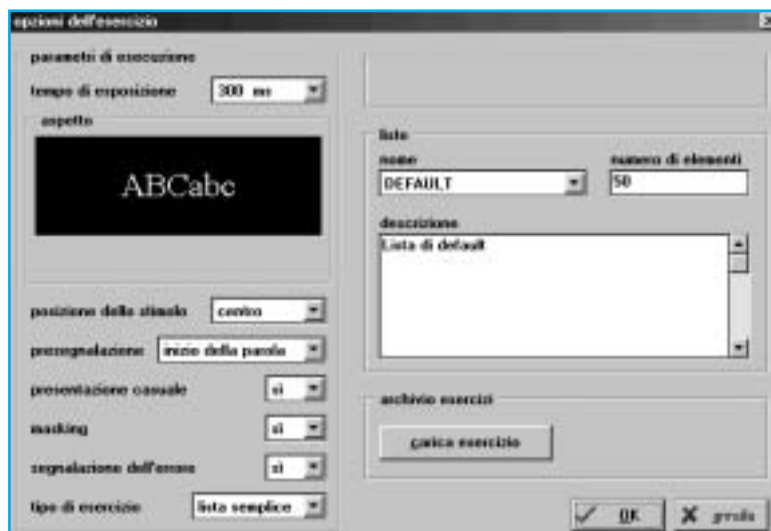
opzioni dell'esercizio

parametri di esecuzione

tempo di esposizione 300 ms

aspetto

ABCabc

posizione dello stimolo centro

presegnalazione inizio della parola

presentazione casuale si

masking si

segnalazione dell'errore si

tipo di esercizio lista semplice

liste

nome

DEFAULT

numero di elementi

50

descrizione

Lista di default

archivio esercizi

carica esercizio

OK

annulla